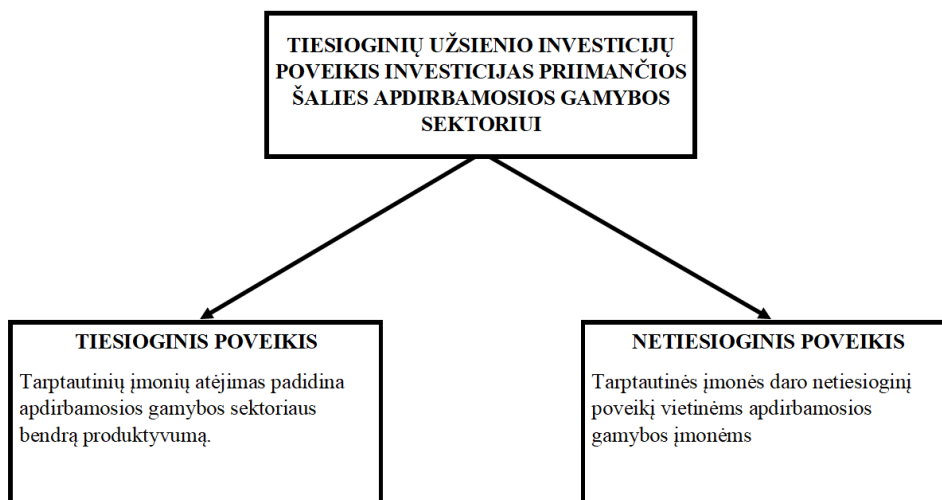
TIESIOGINIŲ UŽSIENIO INVESTICIJŲ POVEIKIS INVESTICIJAS PRIIMANČIOS ŠALIES APDIRBAMOSIOS GAMYBOS SEKTORIUI

TIESIOGINIS POVEIKIS

Tarptautinių įmonių atėjimas padidina apdirbamosios gamybos sektoriaus bendrą produktyvumą.

NETIESIOGINIS POVEIKIS

Tarptautinės įmonės daro netiesioginį poveikį vietinėms apdirbamosios gamybos įmonėms